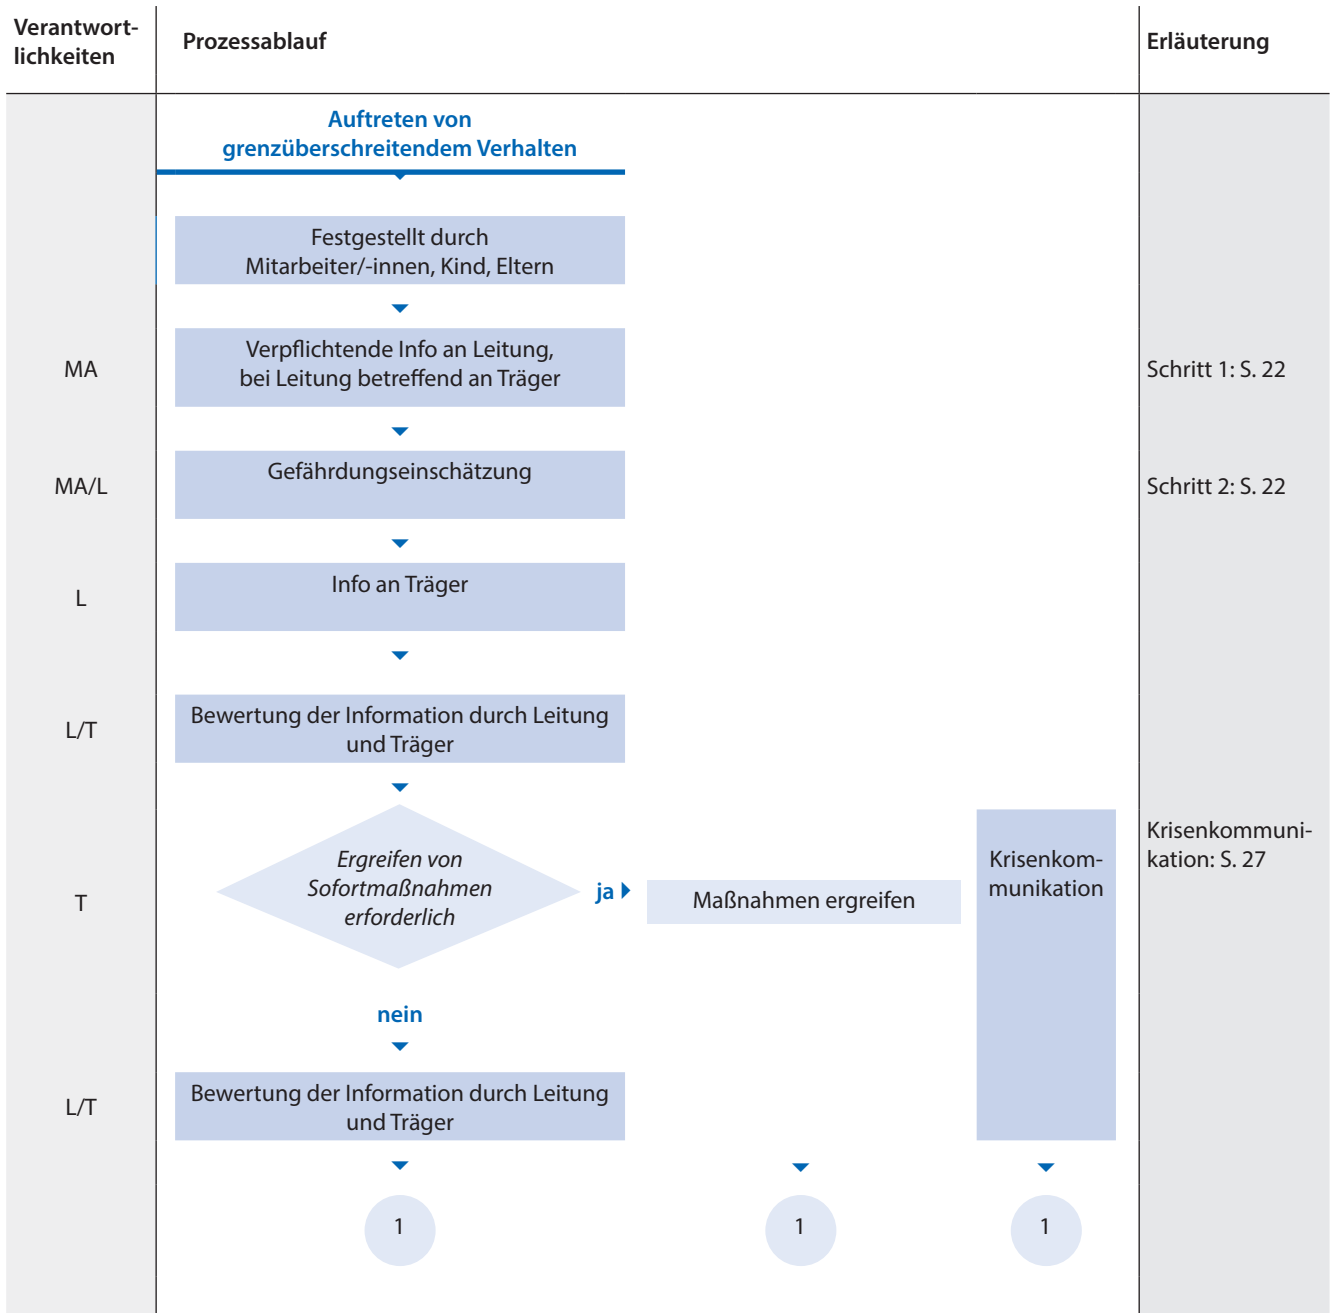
| Verantwortlichkeiten | Prozessablauf | Erläuterung |
|---|---|---|

Auftreten von grenzüberschreitendem Verhalten

Festgestellt durch Mitarbeiter/-innen, Kind, Eltern

MA
Verpflichtende Info an Leitung, bei Leitung betreffend an Träger
Schritt 1: S. 22

MA/L
Gefährdungseinschätzung
Schritt 2: S. 22

L
Info an Träger

L/T
Bewertung der Information durch Leitung und Träger

T
Ergreifen von Sofortmaßnahmen erforderlich
ja
Maßnahmen ergreifen
Krisenkommunikation
Krisenkommunikation: S. 27

nein

L/T
Bewertung der Information durch Leitung und Träger

1
1
1